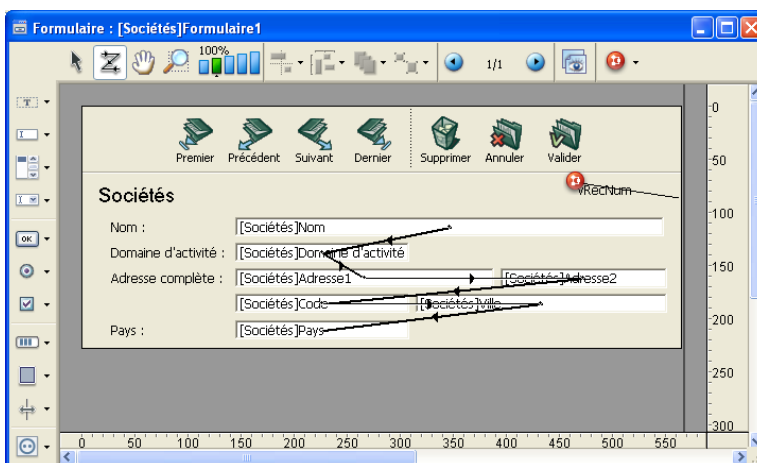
Formulaire : [Sociétés]Formulaire1

100%

1/1

Premier Précédent Suivant Dernier Supprimer Annuler Valider

Sociétés

vRecNum

Nom : [Sociétés]Nom

Domaine d'activité : [Sociétés]Domaine d'activité

Adresse complète : [Sociétés]Adresse1 [Sociétés]Adresse2

[Sociétés]Code [Sociétés]Ville

Pays : [Sociétés]Pays

0 50 100 150 200 250 300

0 50 100 150 200 250 300 350 400 450 500 550